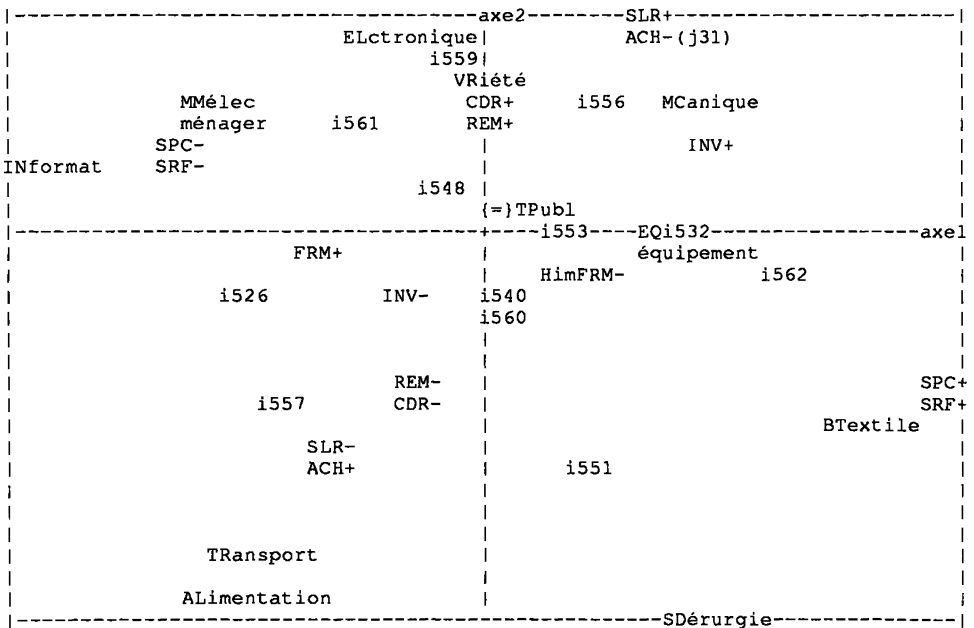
axe2 SLR+
ELctronique
ACH-(j31)
i559
VRiété
MMélec
CDR+
i556
MCanique
ménager
i561
REM+
SPC-
INV+
INformat
SRF-
i548
{=}TPubl
i553 EQi532 axe1
FRM+
équipement
HimFRM-
i562
i526
INV-
i540
i560
REM-
SPC+
i557
CDR-
SRF+
BTextile
SLR-
ACH+
i551
TRansport
ALimentation
SDérurgie